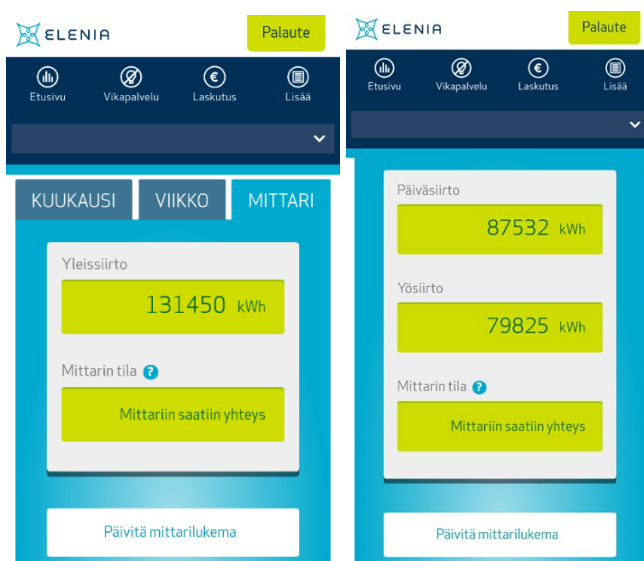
ELENIA

Palaute

Etusivu Vikapalvelu Laskutus Lisää

KUUKAUSI VIIKKO MITTARI

Yleissiirto

131450 kWh

Mittarin tila ?

Mittariin saatiin yhteys

Päivitä mittarilukema

ELENIA

Palaute

Etusivu Vikapalvelu Laskutus Lisää

Päiväsiirto

87532 kWh

Yösiirto

79825 kWh

Mittarin tila ?

Mittariin saatiin yhteys

Päivitä mittarilukema